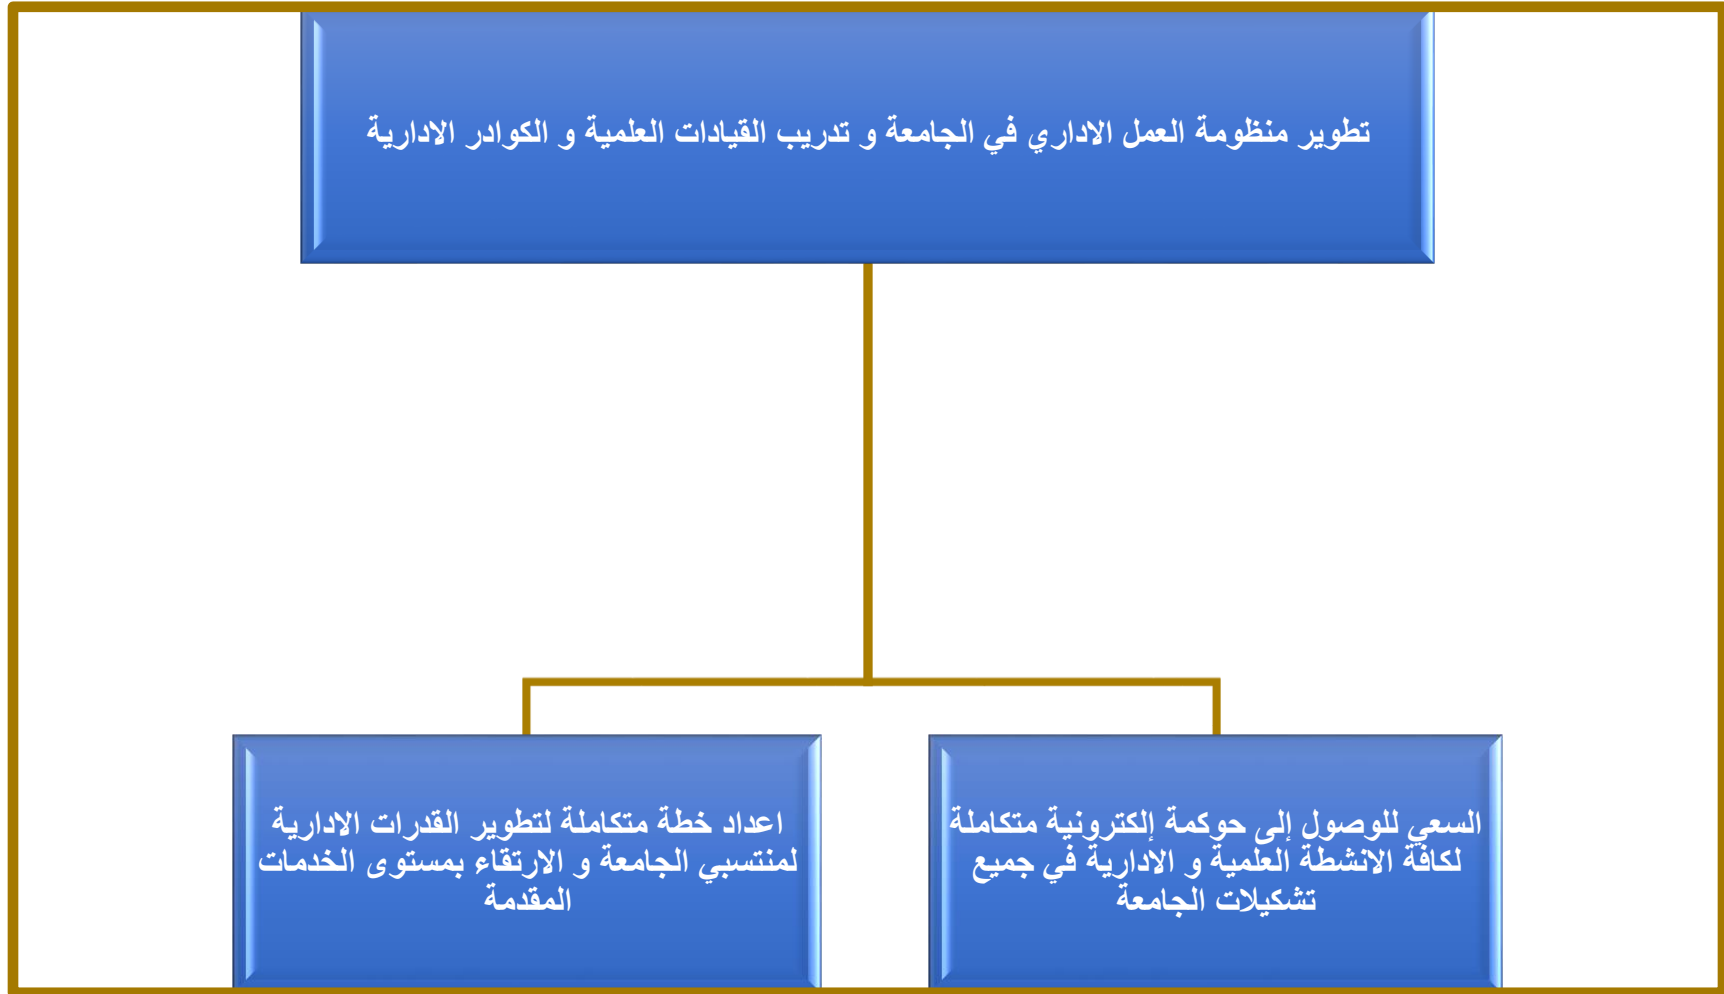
تطوير منظومة العمل الاداري في الجامعة و تدريب القيادات العلمية و الكوادر الادارية

السعي للوصول إلى حوكمة إلكترونية متكاملة لكافة الانشطة العلمية و الادارية في جميع تشكيلات الجامعة

اعداد خطة متكاملة لتطوير القدرات الادارية لمنتسبي الجامعة و الارتقاء بمستوى الخدمات المقدمة